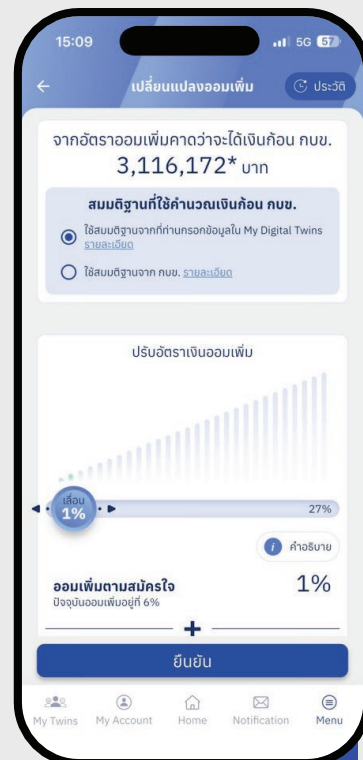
15:09
5G 57

เปลี่ยนแปลงออมเพิ่ม
ประวัติ

จากอัตราออมเพิ่มคาดว่าจะได้เงินก้อน กบข.
3,116,172* บาท

สมมติฐานที่ใช้คำนวณเงินก้อน กบข.
ใช้สมมติฐานจากที่ท่านกรอกข้อมูลใน My Digital Twins รายละเอียด
ใช้สมมติฐานจาก กบข. รายละเอียด

ปรับอัตราเงินออมเพิ่ม

เลื่อน
1%
27%

คำอธิบาย

ออมเพิ่มตามสมัครใจ
ปัจจุบันออมเพิ่มอยู่ที่ 6%
1%

+

ยืนยัน

My Twins
My Account
Home
Notification
Menu